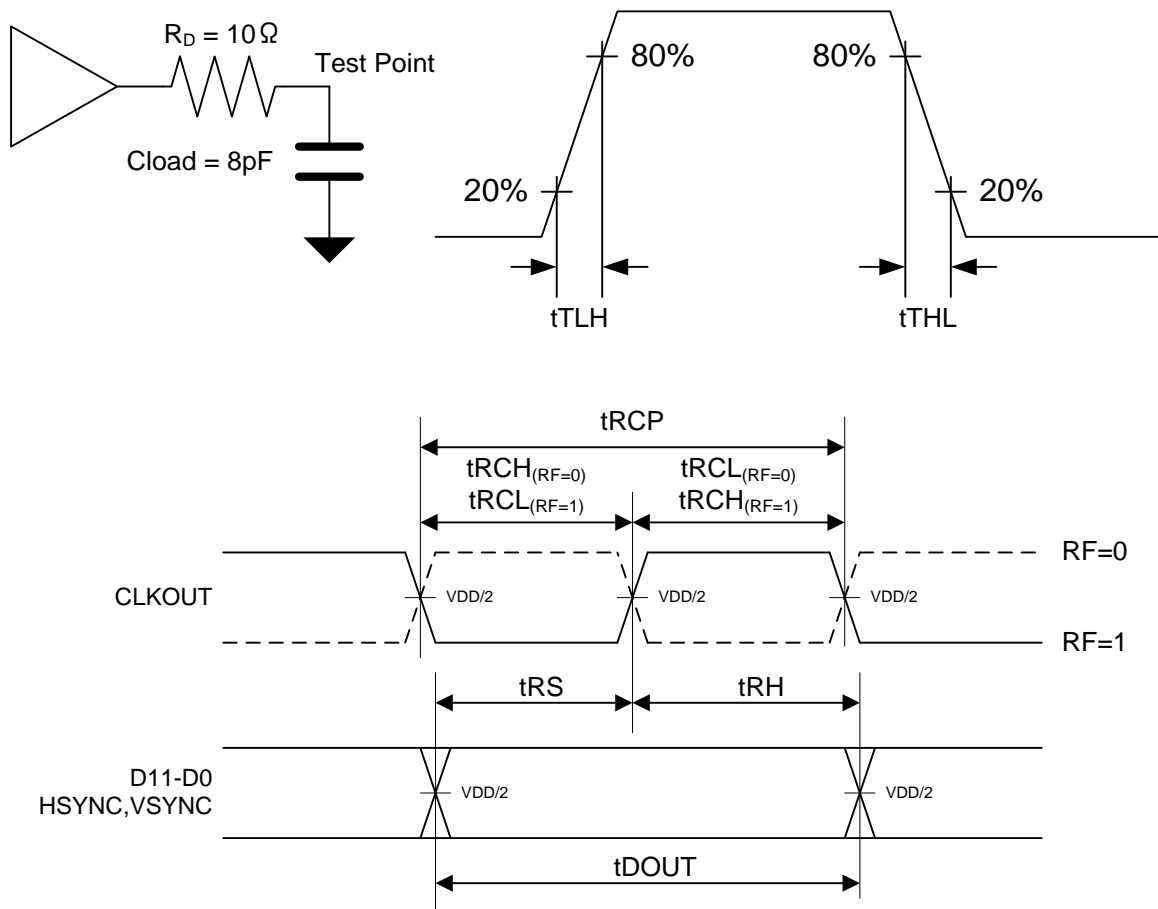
$R_D = 10\,\Omega$

Test Point

Cload = 8pF

80%

80%

20%

20%

tTLH

tTHL

tRCP

$tRCH_{(RF=0)}$

$tRCL_{(RF=1)}$

$tRCL_{(RF=0)}$

$tRCH_{(RF=1)}$

RF=0

CLKOUT

VDD/2

VDD/2

VDD/2

RF=1

tRS

tRH

D11-D0
HSYNC,VSYNC

VDD/2

VDD/2

tDOUT